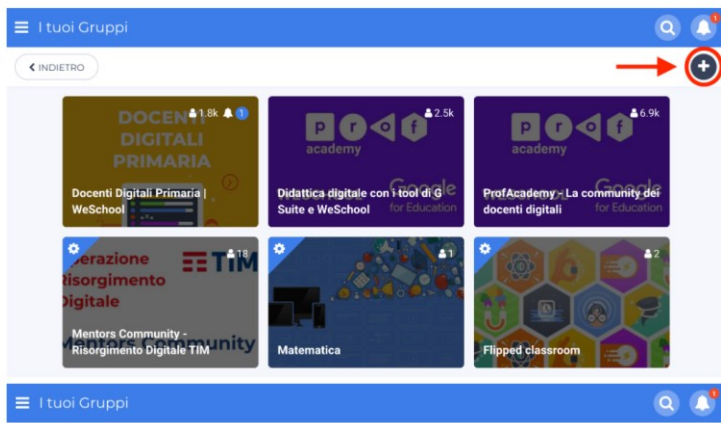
I tuoi Gruppi

1

INDIETRO

+

DOCENTI DIGITALI PRIMARIA

1.8k 1

Docenti Digitali Primaria | WeSchool

p r o f academy

2.5k

Didattica digitale con i tool di G Suite e WeSchool

Google for Education

p r o f academy

6.9k

ProfAcademy - La community dei docenti digitali

Google for Education

erazione Risorgimento Digitale

TIM

18

Mentors Community - Risorgimento Digitale TIM

Mentors Community

1

Matematica

2

Flipped classroom

I tuoi Gruppi

1